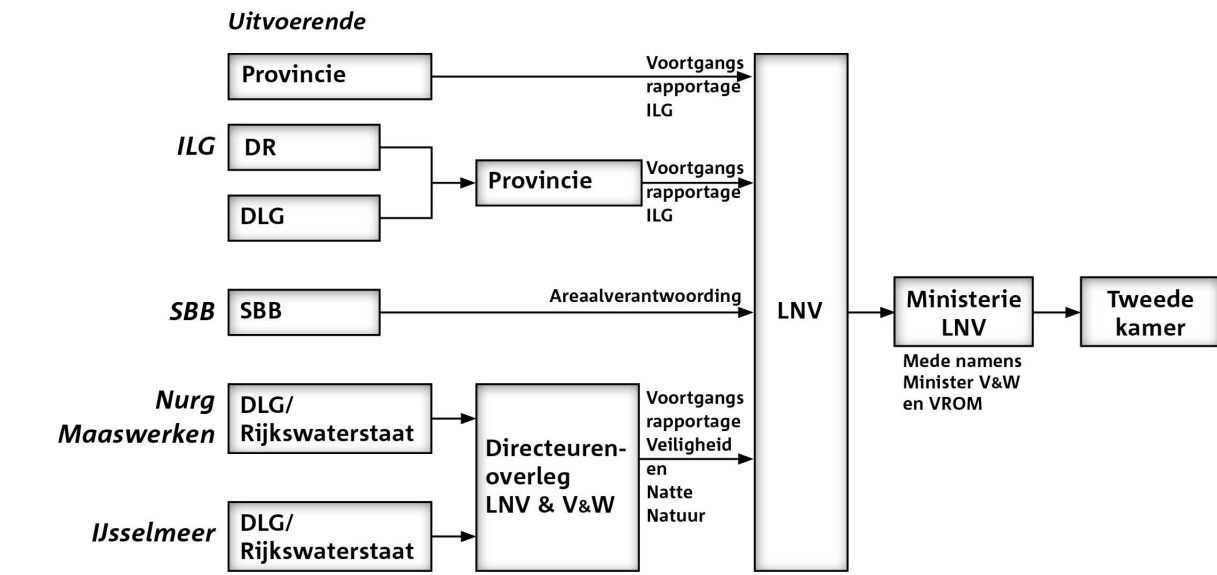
Uitvoerende

Provincie

Voortgangs rapportage ILG

ILG

DR

DLG

Provincie

Voortgangs rapportage ILG

SBB

SBB

Areaalverantwoording

LNV

Ministerie LNV

Mede namens Minister V&W en VROM

Tweede kamer

Nurg Maaswerken

DLG/ Rijkswaterstaat

IJsselmeer

DLG/ Rijkswaterstaat

Directeurenoverleg LNV & V&W

Voortgangs rapportage Veiligheid en Natte Natuur